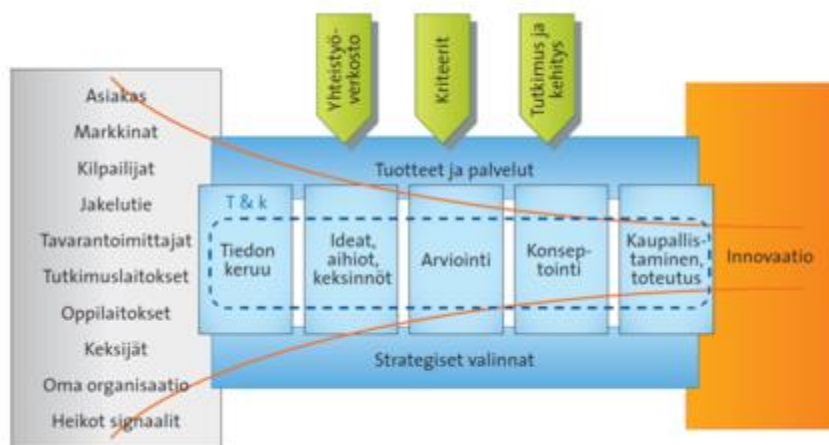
Asiakas
Markkinat
Kilpailijat
Jakelutie
Tavarantoimittajat
Tutkimuslaitokset
Oppilaitokset
Keksijät
Oma organisaatio
Heikot signaalit

Yhteistyöverkosto
Kriteerit
Tutkimus ja kehitys

Tuotteet ja palvelut

T & k
Tiedon keruu
Ideat, aihiot, keksinnöt
Arviointi
Konseptointi
Kaupallistaminen, toteutus

Strategiset valinnat

Innovaatio